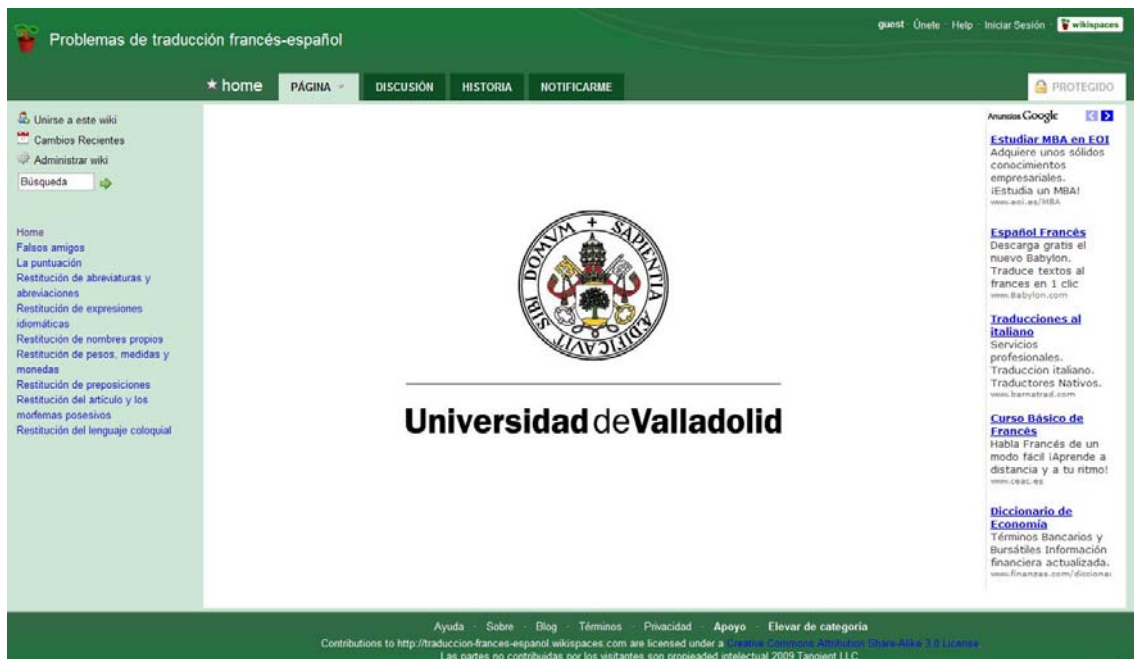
Problemas de traducción francés-español

guest · Únete · Help · Iniciar Sesión · wikispaces

★ home PÁGINA DISCUSIÓN HISTORIA NOTIFICARME

PROTEGIDO

Unirse a este wiki
Cambios Recientes
Administrar wiki
Búsqueda

Home
Falsos amigos
La puntuación
Restitución de abreviaturas y abreviaciones
Restitución de expresiones idiomáticas
Restitución de nombres propios
Restitución de pesos, medidas y monedas
Restitución de preposiciones
Restitución del artículo y los morfemas posesivos
Restitución del lenguaje coloquial

DOMVM SAPIENTIA ADIFICAVIT SIBI

Universidad de Valladolid

Anuncios Google

Estudiar MBA en EOI
Adquiere unos sólidos conocimientos empresariales. ¡Estudia un MBA!
www.eoi.es/MBA

Español Francés
Descarga gratis el nuevo Babylon. Traduce textos al frances en 1 clic
www.Babylon.com

Traducciones al italiano
Servicios profesionales. Traduccion italiano. Traductores Nativos.
www.barnatrad.com

Curso Básico de Francés
Habla Francés de un modo fácil ¡Aprende a distancia y a tu ritmo!
www.ceac.es

Diccionario de Economía
Términos Bancarios y Bursátiles Información financiera actualizada.
www.finanzas.com/dicciona

Ayuda · Sobre · Blog · Términos · Privacidad · Apoyo · Elevar de categoría
Contributions to http://traduccion-frances-espanol.wikispaces.com are licensed under a Creative Commons Attribution Share-Alike 3.0 License.
Las partes no contribuidas por los visitantes son propiedad intelectual 2009 Tangient LLC